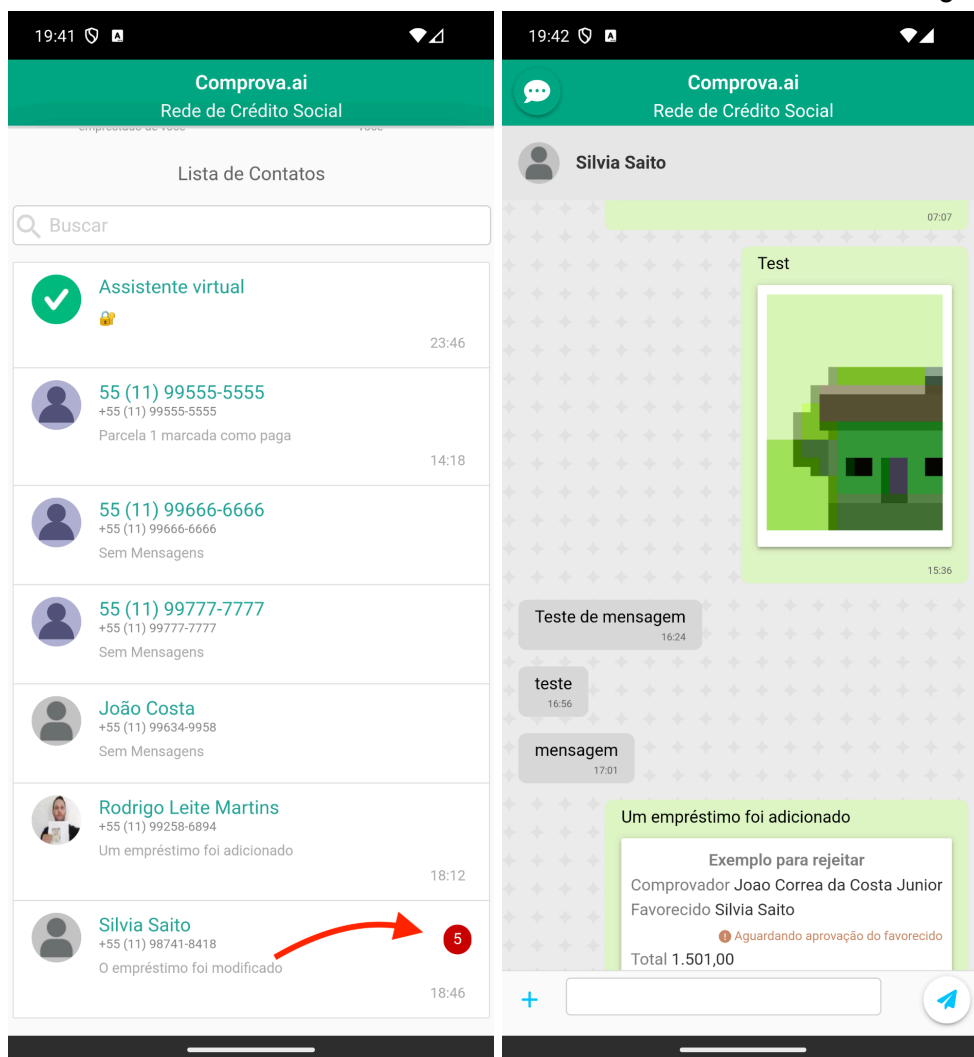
19:41

Comprova.ai
Rede de Crédito Social

Lista de Contatos

Buscar

Assistente virtual
🔐
23:46

55 (11) 99555-5555
+55 (11) 99555-5555
Parcela 1 marcada como paga
14:18

55 (11) 99666-6666
+55 (11) 99666-6666
Sem Mensagens

55 (11) 99777-7777
+55 (11) 99777-7777
Sem Mensagens

João Costa
+55 (11) 99634-9958
Sem Mensagens

Rodrigo Leite Martins
+55 (11) 99258-6894
Um empréstimo foi adicionado
18:12

Silvia Saito
+55 (11) 98741-8418
O empréstimo foi modificado
5
18:46

19:42

Comprova.ai
Rede de Crédito Social

Silvia Saito

07:07

Test
15:36

Teste de mensagem
16:24

teste
16:56

mensagem
17:01

Um empréstimo foi adicionado
Exemplo para rejeitar
Comprovador Joao Correa da Costa Junior
Favorecido Silvia Saito
Aguardando aprovação do favorecido
Total 1.501,00

+